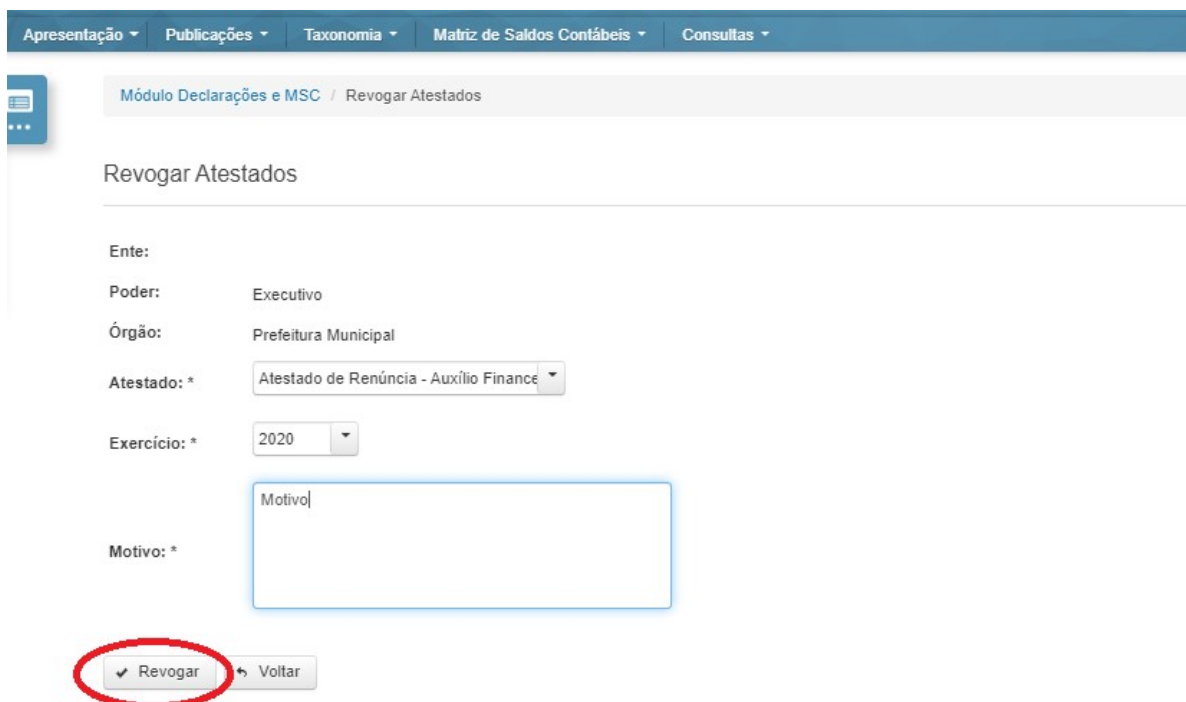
Apresentação ▾ Publicações ▾ Taxonomia ▾ Matriz de Saldos Contábeis ▾ Consultas ▾

Módulo Declarações e MSC / Revogar Atestados

Revogar Atestados

Ente:

Poder: Executivo

Órgão: Prefeitura Municipal

Atestado: * Atestado de Renúncia - Auxílio Finance

Exercício: * 2020

Motivo: * Motivo

✔ Revogar ↶ Voltar